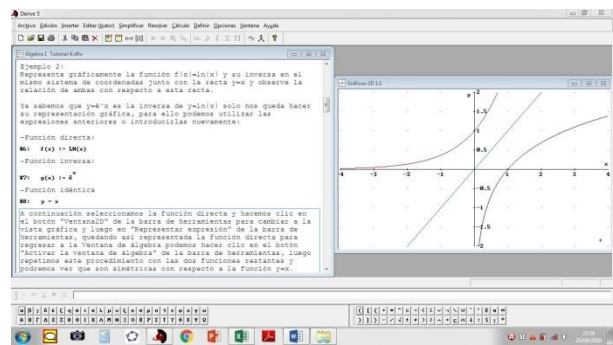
Derive 5

Archivo Edición Insertar Editar(Autor) Simplificar Resolver Cálculo Definir Opciones Ventana Ayuda

Álgebra 1: Tutorial 4.dfw

Ejemplo 2:
Represente gráficamente la función f(x)=ln(x) y su inversa en el mismo sistema de coordenadas junto con la recta y=x y observe la relación de ambas con respecto a esta recta.

Ya sabemos que y=ê^x es la inversa de y=ln(x) solo nos queda hacer su representación gráfica, para ello podemos utilizar las expresiones anteriores o introducirlas nuevamente:

-Función directa:

#6: f(x) := LN(x)

-Función inversa:

#7: $g(x) := ê^x$

-Función idéntica

#8: y = x

A continuación seleccionamos la función directa y hacemos clic en el botón "Ventana2D" de la barra de herramientas para cambiar a la vista gráfica y luego en "Representar expresión" de la barra de herramientas, quedando así representada la función directa para regresar a la Ventana de álgebra podemos hacer clic en el botón "Activar la ventana de álgebra" de la barra de herramientas, luego repetimos este procedimiento con las dos funciones restantes y podremos ver que son simétricas con respecto a la función y=x.

Gráficas 2D 1:1

y
1.5
1
0.5
-4 -3 -2 -1 1 2 3 4
x
-0.5
-1
-1.5
-2

12:34
25/06/2020